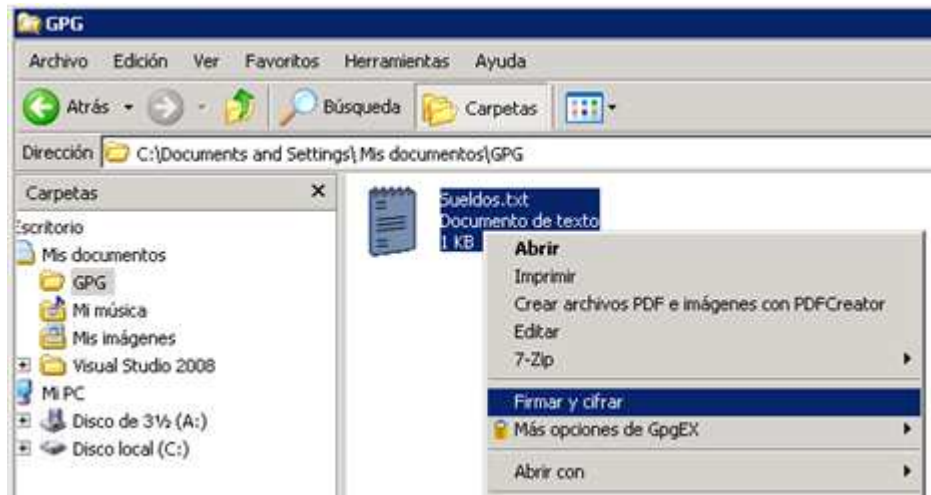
GPG

Archivo Edición Ver Favoritos Herramientas Ayuda

Atrás Búsqueda Carpetas

Dirección C:\Documents and Settings\Mis documentos\GPG

Carpetas ×

Escritorio
Mis documentos
GPG
Mi música
Mis imágenes
Visual Studio 2008
Mi PC
Disco de 3½ (A:)
Disco local (C:)

Sueldos.txt
Documento de texto
1 KB

Abrir
Imprimir
Crear archivos PDF e imágenes con PDFCreator
Editar
7-Zip
Firmar y cifrar
Más opciones de GpgEX
Abrir con